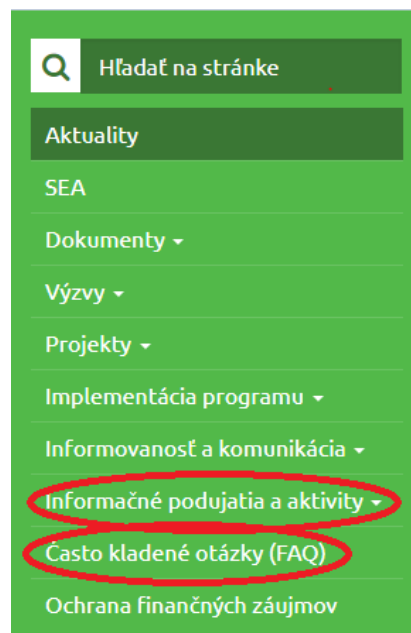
Hľadať na stránke

Aktuality

SEA

Dokumenty

Výzvy

Projekty

Implementácia programu

Informovanosť a komunikácia

Informačné podujatia a aktivity

Často kladené otázky (FAQ)

Ochrana finančných záujmov